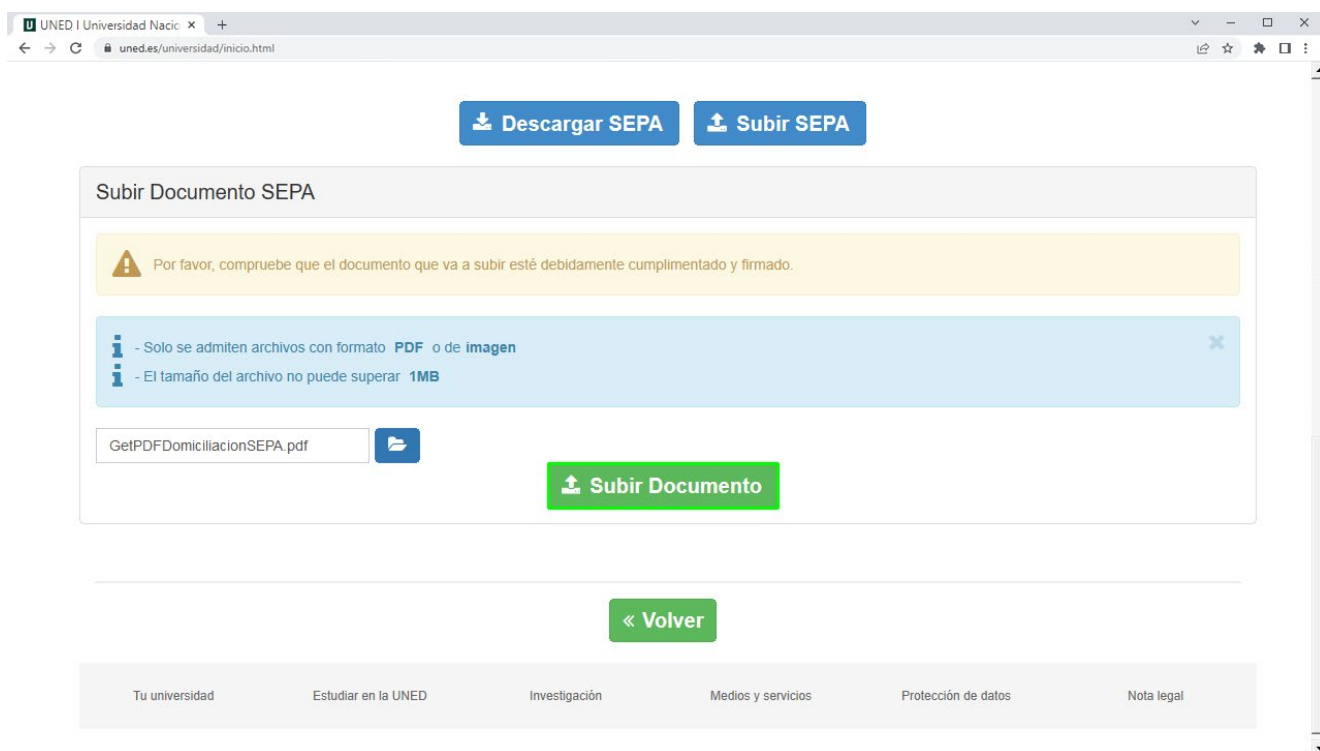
UNED I Universidad Nacio ×   +

uned.es/universidad/inicio.html

Descargar SEPA   Subir SEPA

Subir Documento SEPA

Por favor, compruebe que el documento que va a subir esté debidamente cumplimentado y firmado.

- Solo se admiten archivos con formato PDF o de imagen
- El tamaño del archivo no puede superar 1MB

GetPDFDomiciliacionSEPA.pdf

Subir Documento

« Volver

Tu universidad   Estudiar en la UNED   Investigación   Medios y servicios   Protección de datos   Nota legal